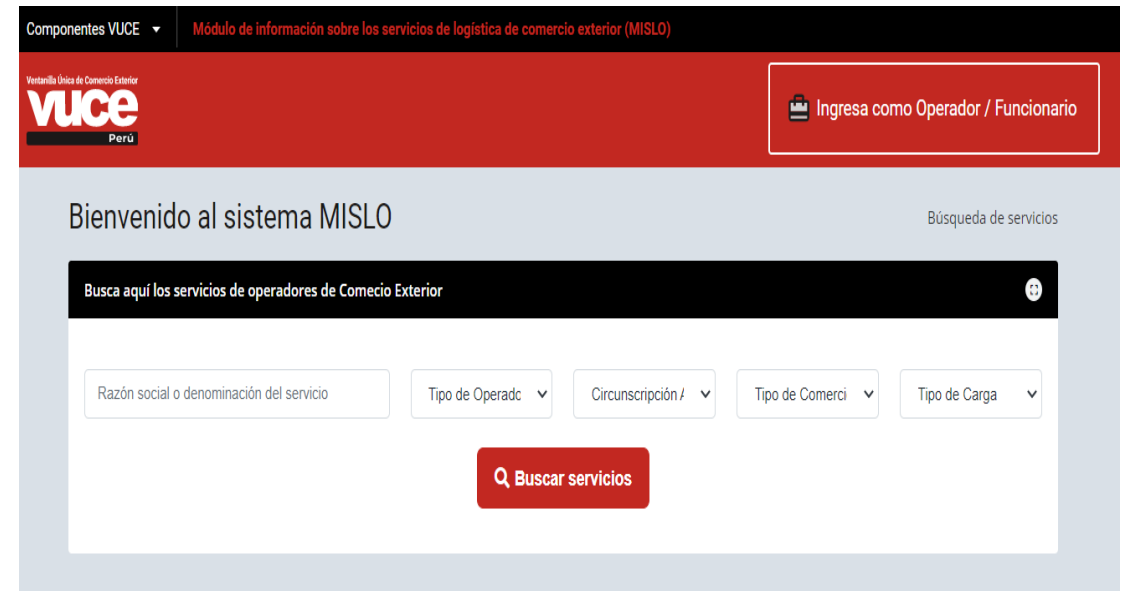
Componentes VUCE ▾ Módulo de información sobre los servicios de logística de comercio exterior (MISLO)

Ventanilla Única de Comercio Exterior
VUCE
Perú

Ingresa como Operador / Funcionario

Bienvenido al sistema MISLO

Búsqueda de servicios

Busca aquí los servicios de operadores de Comecio Exterior

Razón social o denominación del servicio

Tipo de Operadc

Circunscripción /

Tipo de Comerci

Tipo de Carga

Buscar servicios